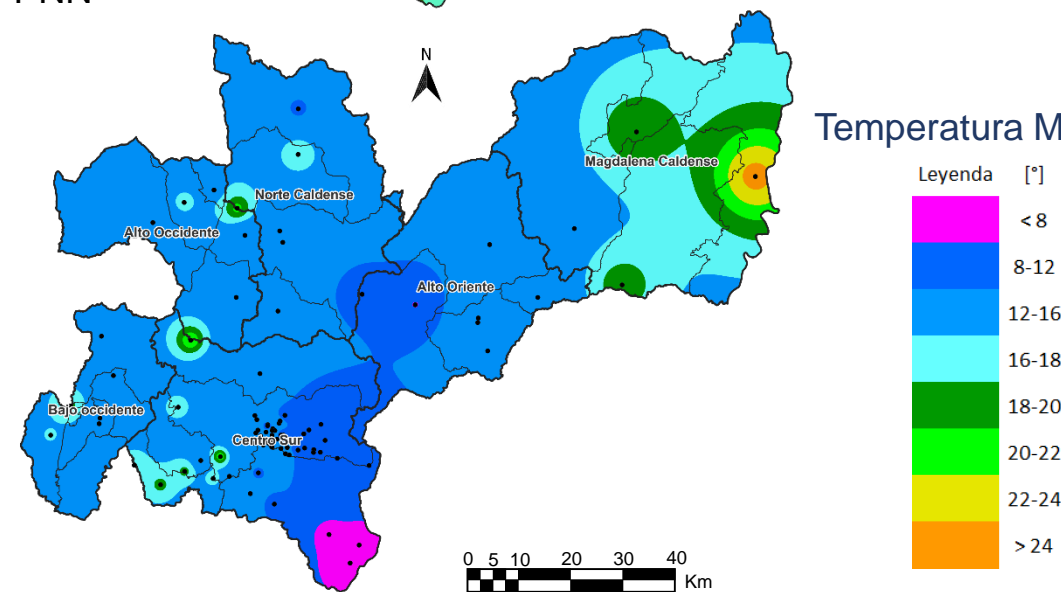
N

Norte Caldense

Alto Occidente

Magdalena Caldense

Alto Oriente

Bajo occidente

Centro Sur

0 5 10 20 30 40
Km

Temperatura M

| Leyenda | [°] |
|---|---|
| | < 8 |
| | 8-12 |
| | 12-16 |
| | 16-18 |
| | 18-20 |
| | 20-22 |
| | 22-24 |
| | > 24 |